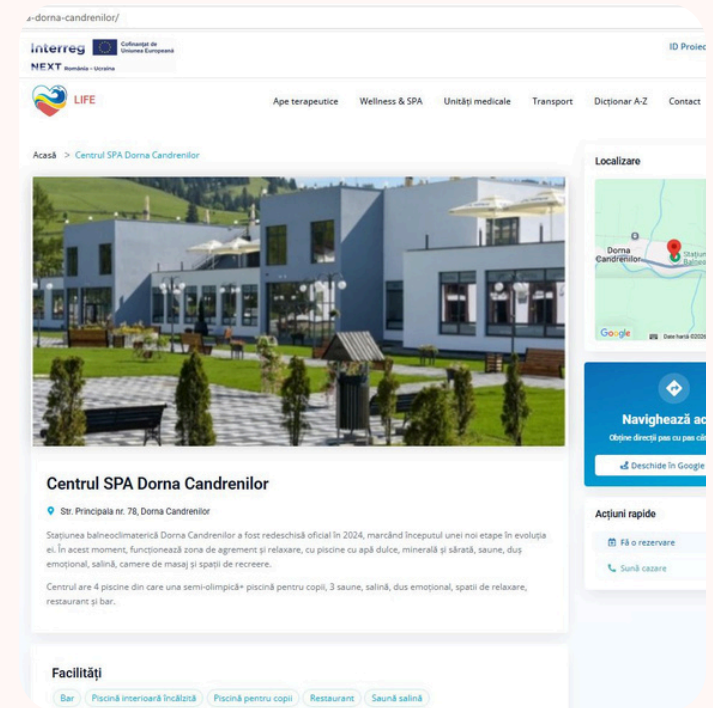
a-dorna-candrenilor/

Interreg Cofinanțat de Uniunea Europeană
NEXT România - Ucraina

ID Proiec

LIFE

Ape terapeutice Wellness & SPA Unități medicale Transport Dicționar A-Z Contact

Acasă > Centrul SPA Dorna Candrenilor

Localizare

Dorna Candrenilor

Stațiun Balnea

Google Date hartă ©202

Navighează ac
Obține direcții pas cu pas căt

Deschide în Google

Acțiuni rapide

Fă o rezervare

Sună cazare

Centrul SPA Dorna Candrenilor

Str. Principala nr. 78, Dorna Candrenilor

Stațiunea balneoclimaterică Dorna Candrenilor a fost redeschisă oficial în 2024, marcând începutul unei noi etape în evoluția ei. În acest moment, funcționează zona de agrement și relaxare, cu piscine cu apă dulce, minerală și sărată, saune, duș emoțional, salină, camere de masaj și spații de recreere.

Centrul are 4 piscine din care una semi-olimpică+ piscină pentru copii, 3 saune, salină, dus emoțional, spatii de relaxare, restaurant și bar.

Facilități

Bar Piscină interioară încălzită Piscină pentru copii Restaurant Saună salină